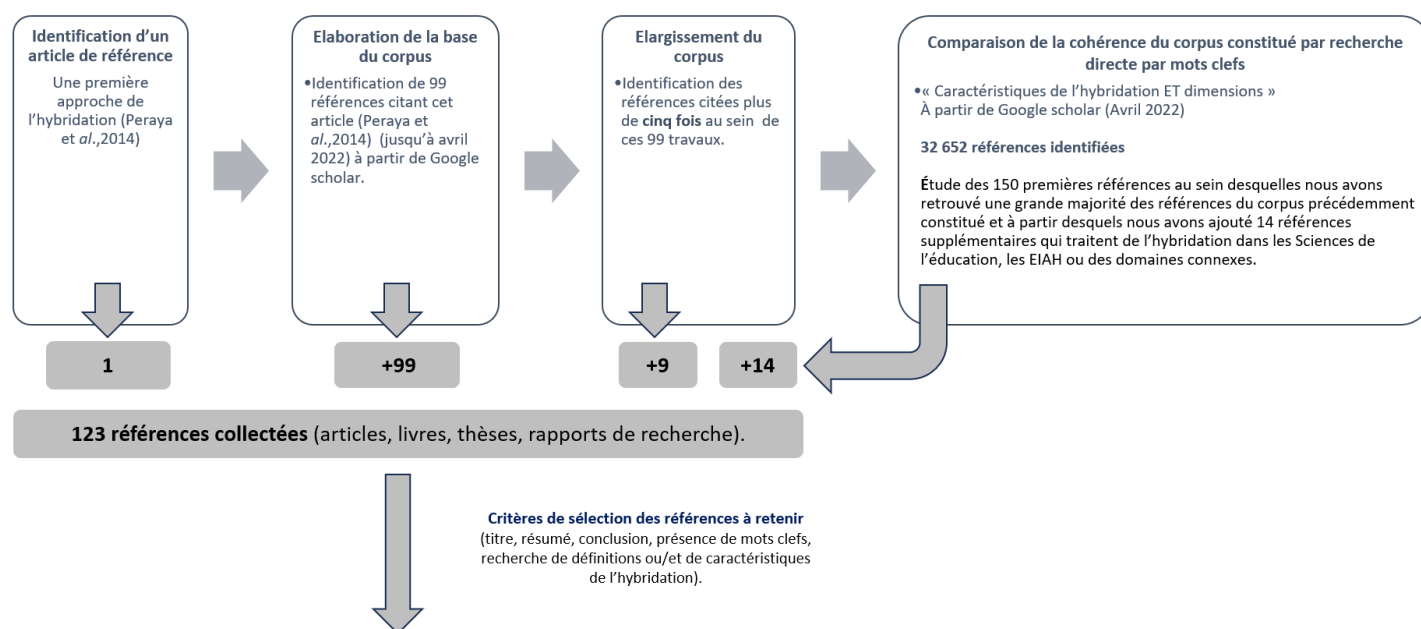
Identification d'un article de référence

Une première approche de l'hybridation (Peraya et al.,2014)

Elaboration de la base du corpus

•Identification de 99 références citant cet article (Peraya et al.,2014) (jusqu'à avril 2022) à partir de Google scholar.

Elargissement du corpus

•Identification des références citées plus de cinq fois au sein de ces 99 travaux.

Comparaison de la cohérence du corpus constitué par recherche directe par mots clefs

•« Caractéristiques de l'hybridation ET dimensions » À partir de Google scholar (Avril 2022)

32 652 références identifiées

Étude des 150 premières références au sein desquelles nous avons retrouvé une grande majorité des références du corpus précédemment constitué et à partir desquels nous avons ajouté 14 références supplémentaires qui traitent de l'hybridation dans les Sciences de l'éducation, les EIAH ou des domaines connexes.

1

+99

+9

+14

123 références collectées (articles, livres, thèses, rapports de recherche).

Critères de sélection des références à retenir (titre, résumé, conclusion, présence de mots clefs, recherche de définitions ou/et de caractéristiques de l'hybridation).